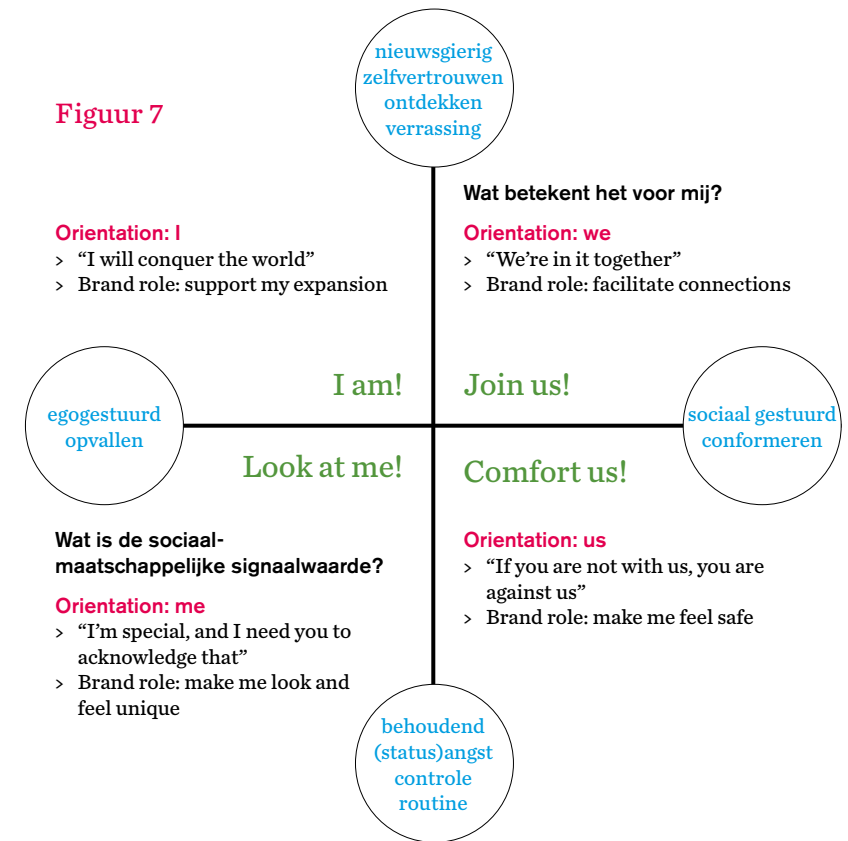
Figuur 7

nieuwsgierig
zelfvertrouwen
ontdekken
verrassing

Wat betekent het voor mij?

Orientation: I
> "I will conquer the world"
> Brand role: support my expansion

Orientation: we
> "We're in it together"
> Brand role: facilitate connections

egogestuurd
opvallen

I am!

Join us!

sociaal gestuurd
conformeren

Look at me!

Comfort us!

Wat is de sociaal-maatschappelijke signaalwaarde?

Orientation: me
> "I'm special, and I need you to acknowledge that"
> Brand role: make me look and feel unique

Orientation: us
> "If you are not with us, you are against us"
> Brand role: make me feel safe

behoudend
(status)angst
controle
routine